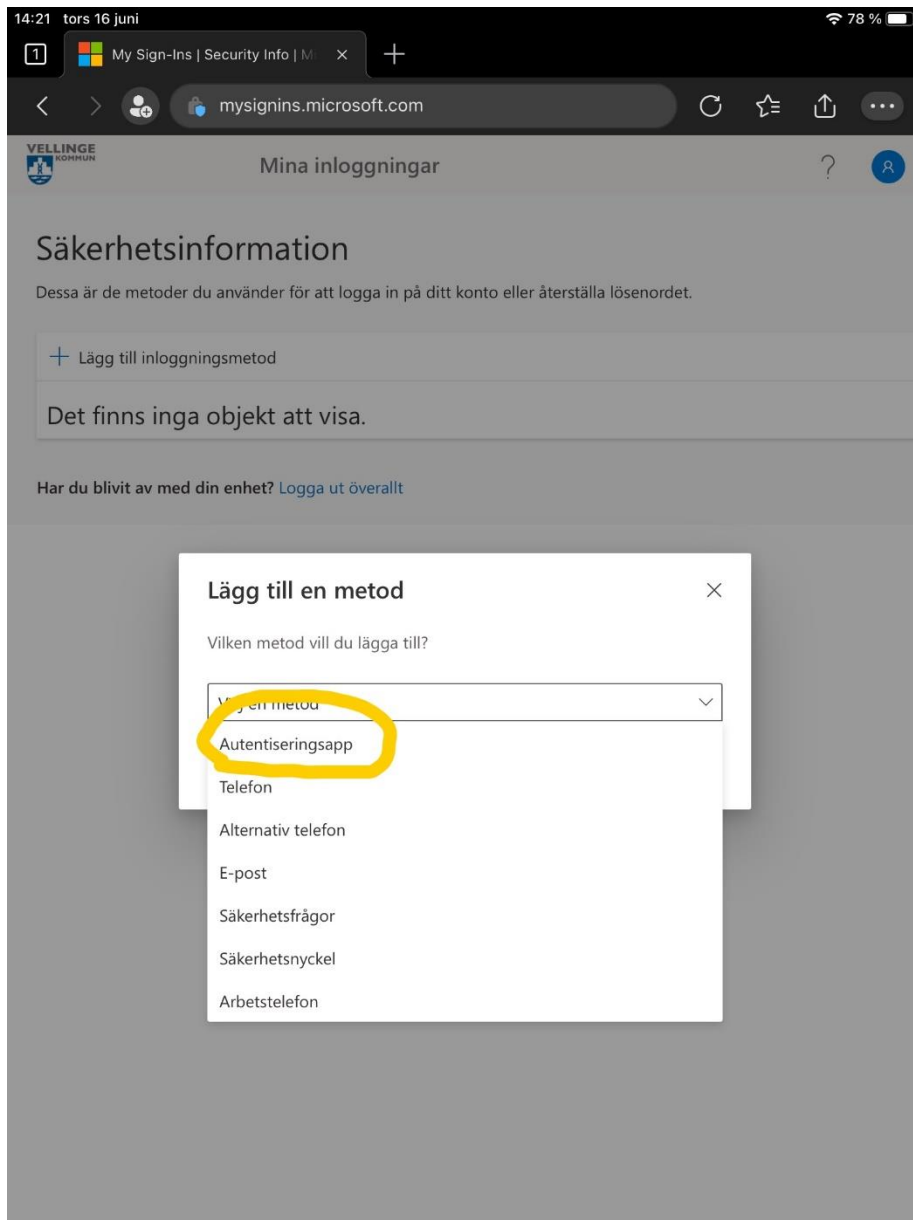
14:21 tors 16 juni

78 %

1

My Sign-Ins | Security Info | M

mysignins.microsoft.com

VELLINGE KOMMUN

Mina inloggningar

?

Säkerhetsinformation

Dessa är de metoder du använder för att logga in på ditt konto eller återställa lösenordet.

+ Lägg till inloggningsmetod

Det finns inga objekt att visa.

Har du blivit av med din enhet? Logga ut överallt

Lägg till en metod

Vilken metod vill du lägga till?

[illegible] en metod

Autentiseringsapp

Telefon

Alternativ telefon

E-post

Säkerhetsfrågor

Säkerhetsnyckel

Arbetstelefon